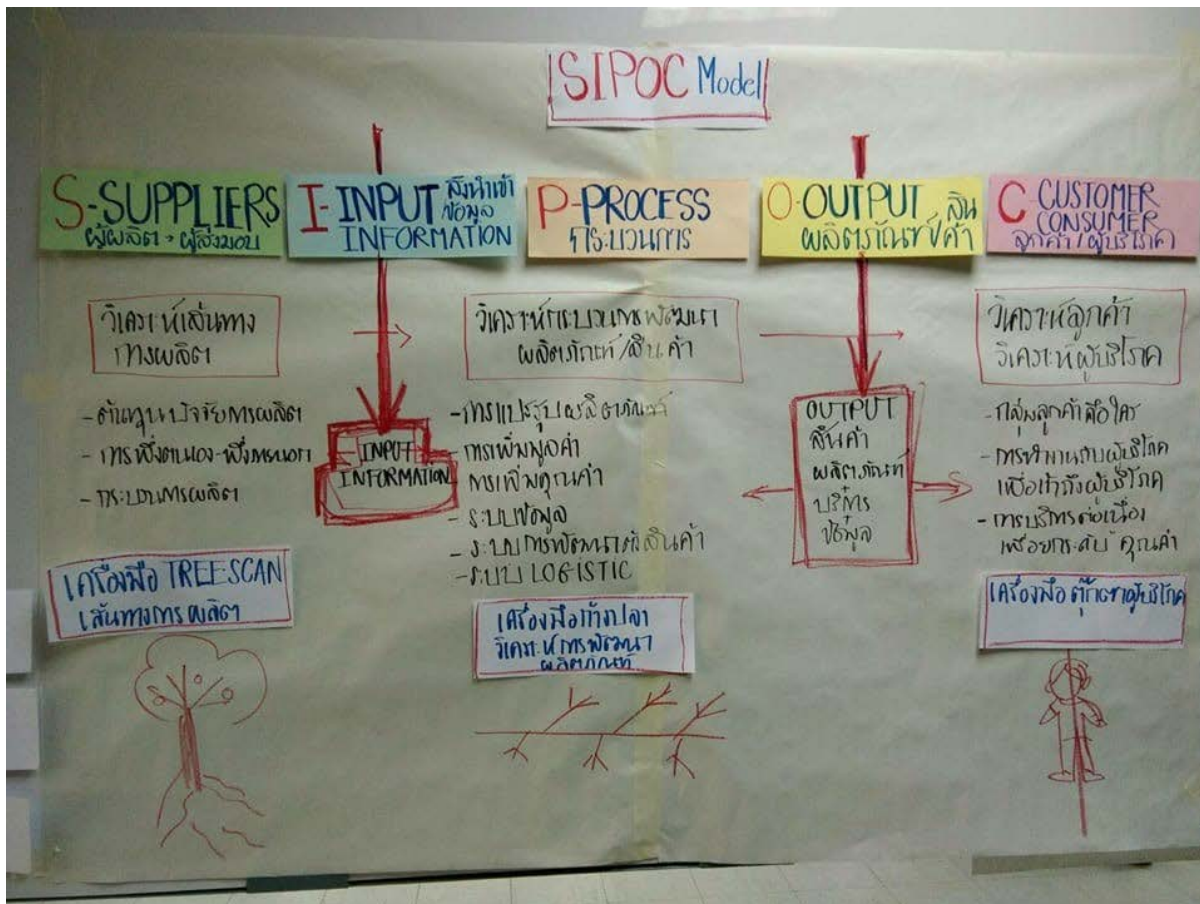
SIPOC Model

S-SUPPLIERS
ผู้ผลิต - ผู้ส่งมอบ

I-INPUT สิ่งนำเข้า ข้อมูล
INFORMATION

P-PROCESS
กระบวนการ

O-OUTPUT สินค้า
ผลิตภัณฑ์ สินค้า

C-CUSTOMER CONSUMER
ลูกค้า/ผู้บริโภค

วิเคราะห์เส้นทางการผลิต

- ต้นทุนปัจจัยการผลิต
- การพึ่งตนเอง-พึ่งภายนอก
- กระบวนการผลิต

INPUT INFORMATION

วิเคราะห์กระบวนการพัฒนาผลิตภัณฑ์/สินค้า

- การแปรรูปผลิตภัณฑ์
- การเพิ่มมูลค่า
- การเพิ่มคุณค่า
- ระบบข้อมูล
- ระบบการพัฒนาสินค้า
- ระบบ LOGISTIC

OUTPUT
สินค้า
ผลิตภัณฑ์
บริการ
ข้อมูล

วิเคราะห์ลูกค้า
วิเคราะห์ผู้บริโภค

- กลุ่มลูกค้าคือใคร
- การทำนายผู้บริโภค เพื่อเข้าถึงผู้บริโภค
- การบริการต่อเนื่อง เพื่อยกระดับคุณค่า

เครื่องมือ TREE SCAN
เส้นทางการผลิต

เครื่องมือก้างปลา
วิเคราะห์การพัฒนาผลิตภัณฑ์

เครื่องมือ ศึกษาผู้บริโภค